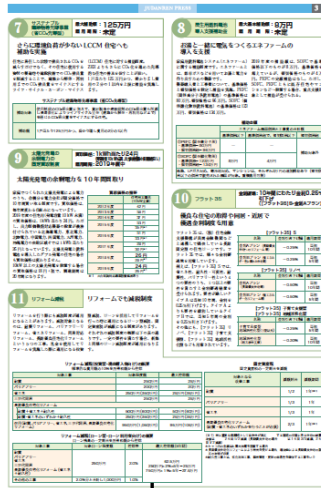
3

7 サステナブル建築物等先導事業（省CO2先導型）

最大補助額：125万円
申請期間：未定

さらに環境負荷が少ないLCCM住宅へも補助を実施

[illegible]

8 住宅用燃料電池導入支援事業

最大補助額：9万円
申請期間：未定

お湯と一緒に電気もつくるエネファームの導入を支援

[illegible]

9 太陽光発電の余剰電力の固定買取制度

買取価格：10kW未満は24円
固定期間：10年間
2019年度予定

太陽光発電の余剰電力を10年間買い取り

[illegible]

10 フラット35

金利引下げ：当初10年間の金利0.25%引下げ
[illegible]

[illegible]

11 リフォーム減税

リフォームでも減税制度

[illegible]